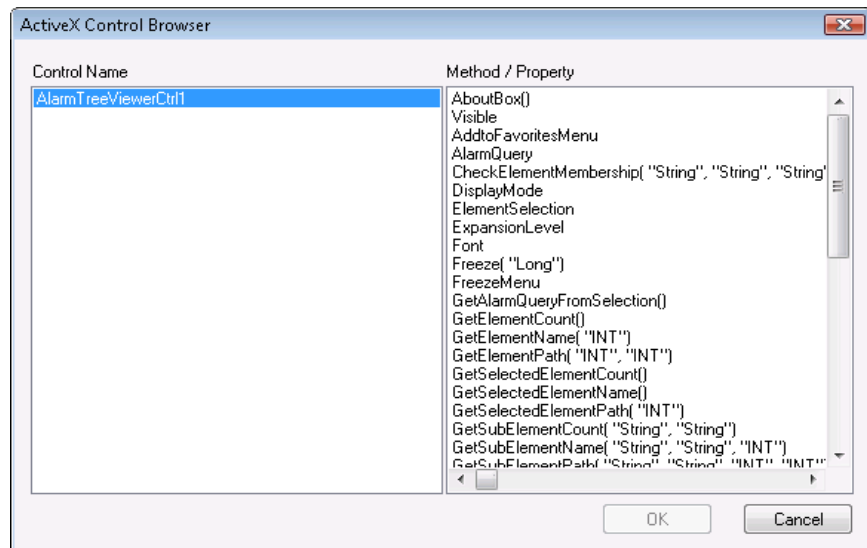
ActiveX Control Browser

Control Name

AlarmTreeViewerCtrl1

Method / Property

AboutBox()
Visible
AddtoFavoritesMenu
AlarmQuery
CheckElementMembership( "String", "String", "String"
DisplayMode
ElementSelection
ExpansionLevel
Font
Freeze( "Long")
FreezeMenu
GetAlarmQueryFromSelection()
GetElementCount()
GetElementName( "INT")
GetElementPath( "INT", "INT")
GetSelectedElementCount()
GetSelectedElementName()
GetSelectedElementPath( "INT")
GetSubElementCount( "String", "String")
GetSubElementName( "String", "String", "INT")
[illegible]

OK

Cancel